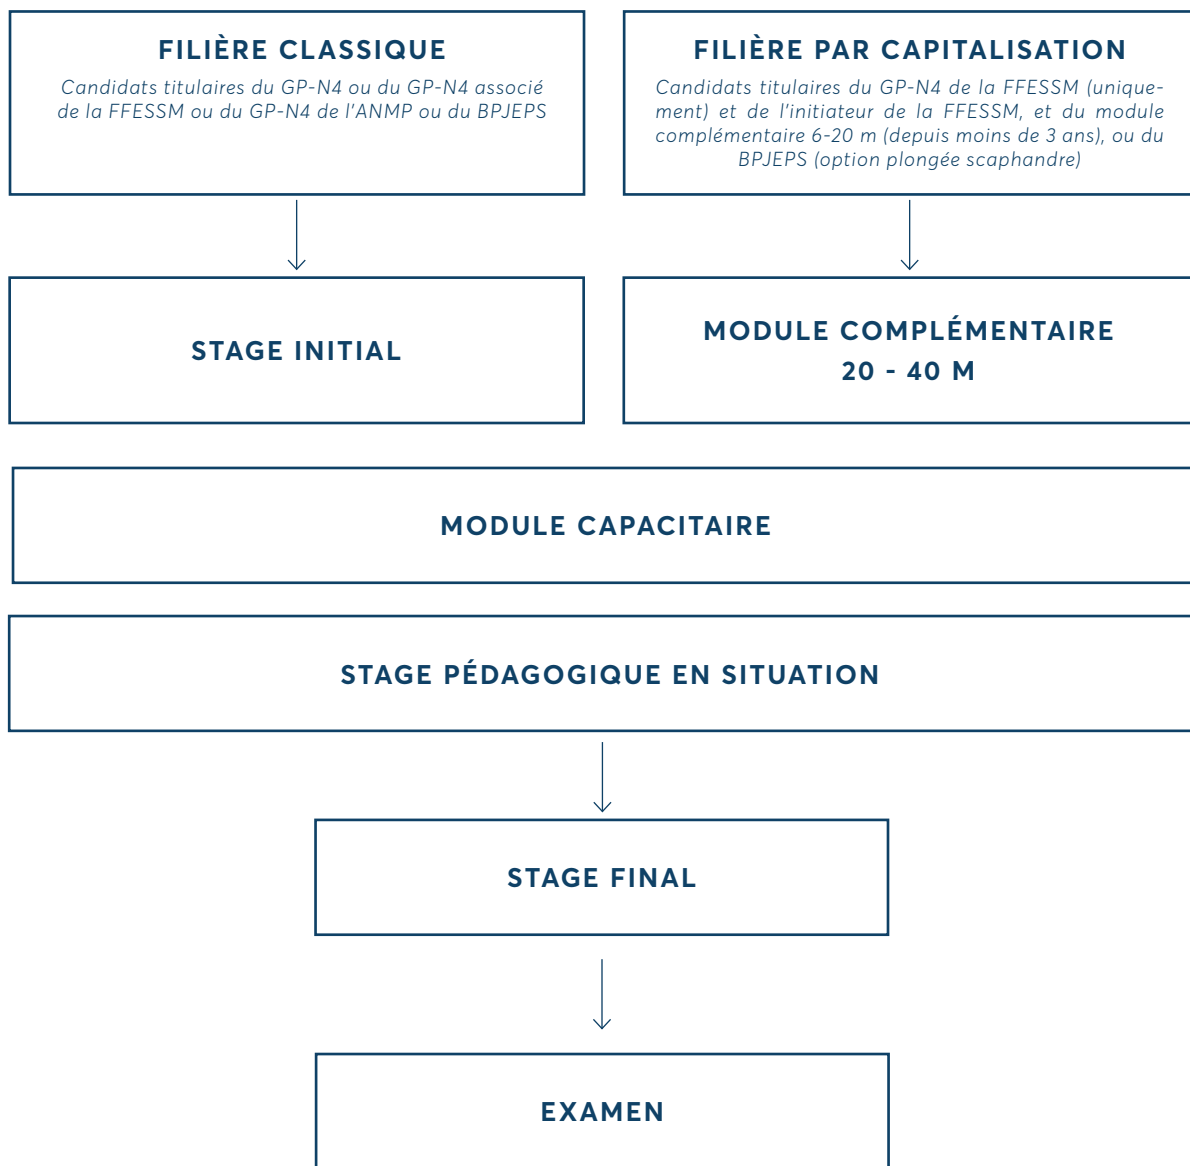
FILIÈRE CLASSIQUE

Candidats titulaires du GP-N4 ou du GP-N4 associé de la FFESSM ou du GP-N4 de l'ANMP ou du BPJEPS

FILIÈRE PAR CAPITALISATION

Candidats titulaires du GP-N4 de la FFESSM (uniquement) et de l'initiateur de la FFESSM, et du module complémentaire 6-20 m (depuis moins de 3 ans), ou du BPJEPS (option plongée scaphandre)

STAGE INITIAL

MODULE COMPLÉMENTAIRE
20 - 40 M

MODULE CAPACITAIRE

STAGE PÉDAGOGIQUE EN SITUATION

STAGE FINAL

EXAMEN